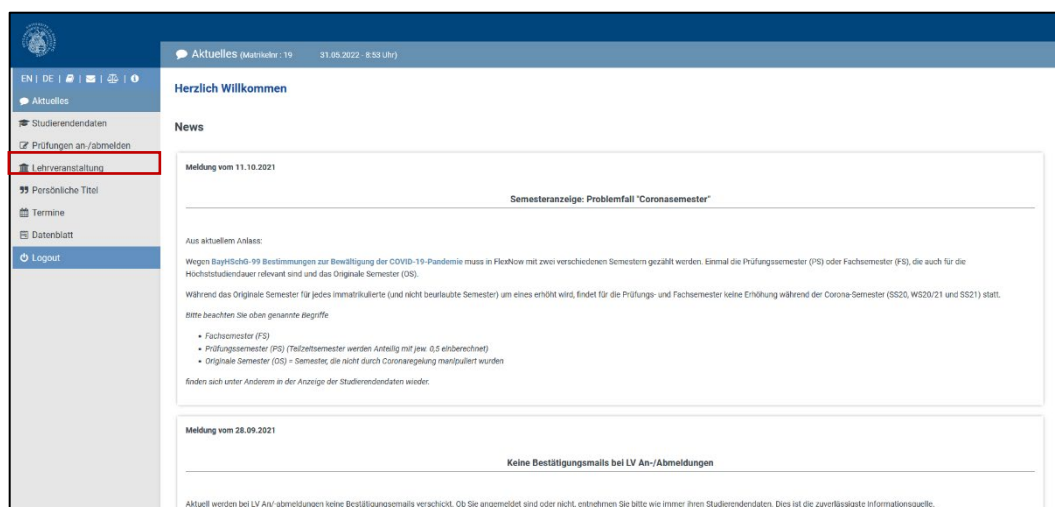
Aktuelles (Matrikelnr.: 19 31.05.2022 - 8:53 Uhr)

EN | DE |

Aktuelles

Studierendendaten

Prüfungen an-/abmelden

Lehrveranstaltung

Persönliche Titel

Termine

Datenblatt

Logout

Herzlich Willkommen

News

Meldung vom 11.10.2021

Semesteranzeige: Problemfall "Coronasemester"

Aus aktuellem Anlass:

Wegen BayHSchG-99 Bestimmungen zur Bewältigung der COVID-19-Pandemie muss in FlexNow mit zwei verschiedenen Semestern gezählt werden. Einmal die Prüfungssemester (PS) oder Fachsemester (FS), die auch für die Höchststudiendauer relevant sind und das Originale Semester (OS).

Während das Originale Semester für jedes immatrikulierte (und nicht beurlaubte Semester) um eines erhöht wird, findet für die Prüfungs- und Fachsemester keine Erhöhung während der Corona-Semester (SS20, WS20/21 und SS21) statt.

Bitte beachten Sie oben genannte Begriffe

- Fachsemester (FS)
- Prüfungssemester (PS) (Teilzeitsemester werden Anteilig mit jew. 0,5 einberechnet)
- Originale Semester (OS) = Semester, die nicht durch Coronaregelung manipuliert wurden

finden sich unter Anderem in der Anzeige der Studierendendaten wieder.

Meldung vom 28.09.2021

Keine Bestätigungsmails bei LV An-/Abmeldungen

Aktuell werden bei LV An/-abmeldungen keine Bestätigungsemails verschickt. Ob Sie angemeldet sind oder nicht, entnehmen Sie bitte wie immer ihren Studierendendaten. Dies ist die zuverlässigste Informationsquelle.